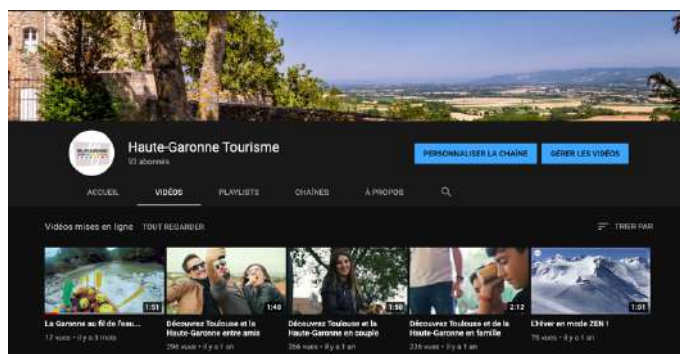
Haute-Garonne Tourisme
93 abonnés

PERSONNALISER LA CHAÎNE
GÉRER LES VIDÉOS

ACCUEIL
VIDÉOS
PLAYLISTS
CHAÎNES
À PROPOS

Vidéos mises en ligne
TOUT REGARDER
TRIER PAR

1:51
La Garonne au fil de l'eau...
17 vues • il y a 3 mois

1:48
Découvrez Toulouse et la Haute-Garonne entre amis
296 vues • il y a 1 an

1:50
Découvrez Toulouse et la Haute-Garonne en couple
266 vues • il y a 1 an

2:12
Découvrez Toulouse et de la Haute-Garonne en famille
236 vues • il y a 1 an

1:01
L'Hiver en mode ZEN !
76 vues • il y a 1 an